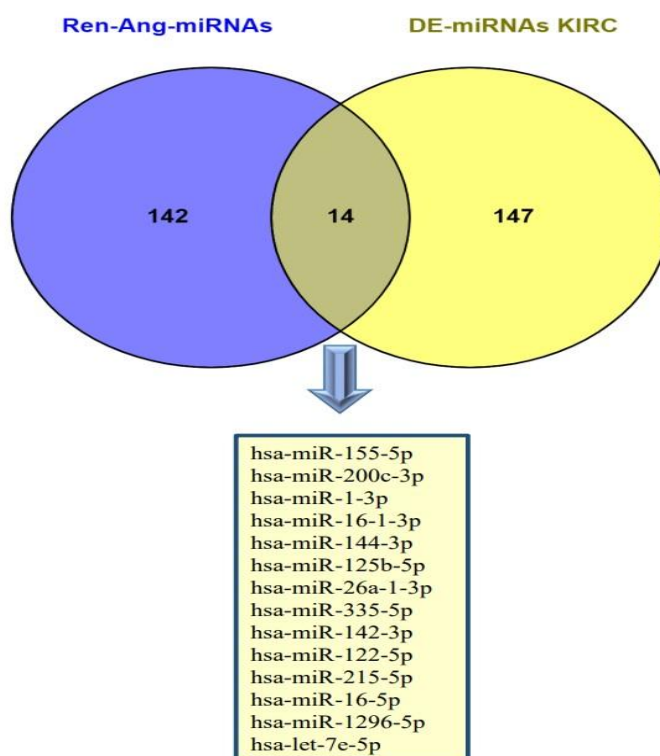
Ren-Ang-miRNAs

DE-miRNAs KIRC

142

14

147

hsa-miR-155-5p
hsa-miR-200c-3p
hsa-miR-1-3p
hsa-miR-16-1-3p
hsa-miR-144-3p
hsa-miR-125b-5p
hsa-miR-26a-1-3p
hsa-miR-335-5p
hsa-miR-142-3p
hsa-miR-122-5p
hsa-miR-215-5p
hsa-miR-16-5p
hsa-miR-1296-5p
hsa-let-7e-5p